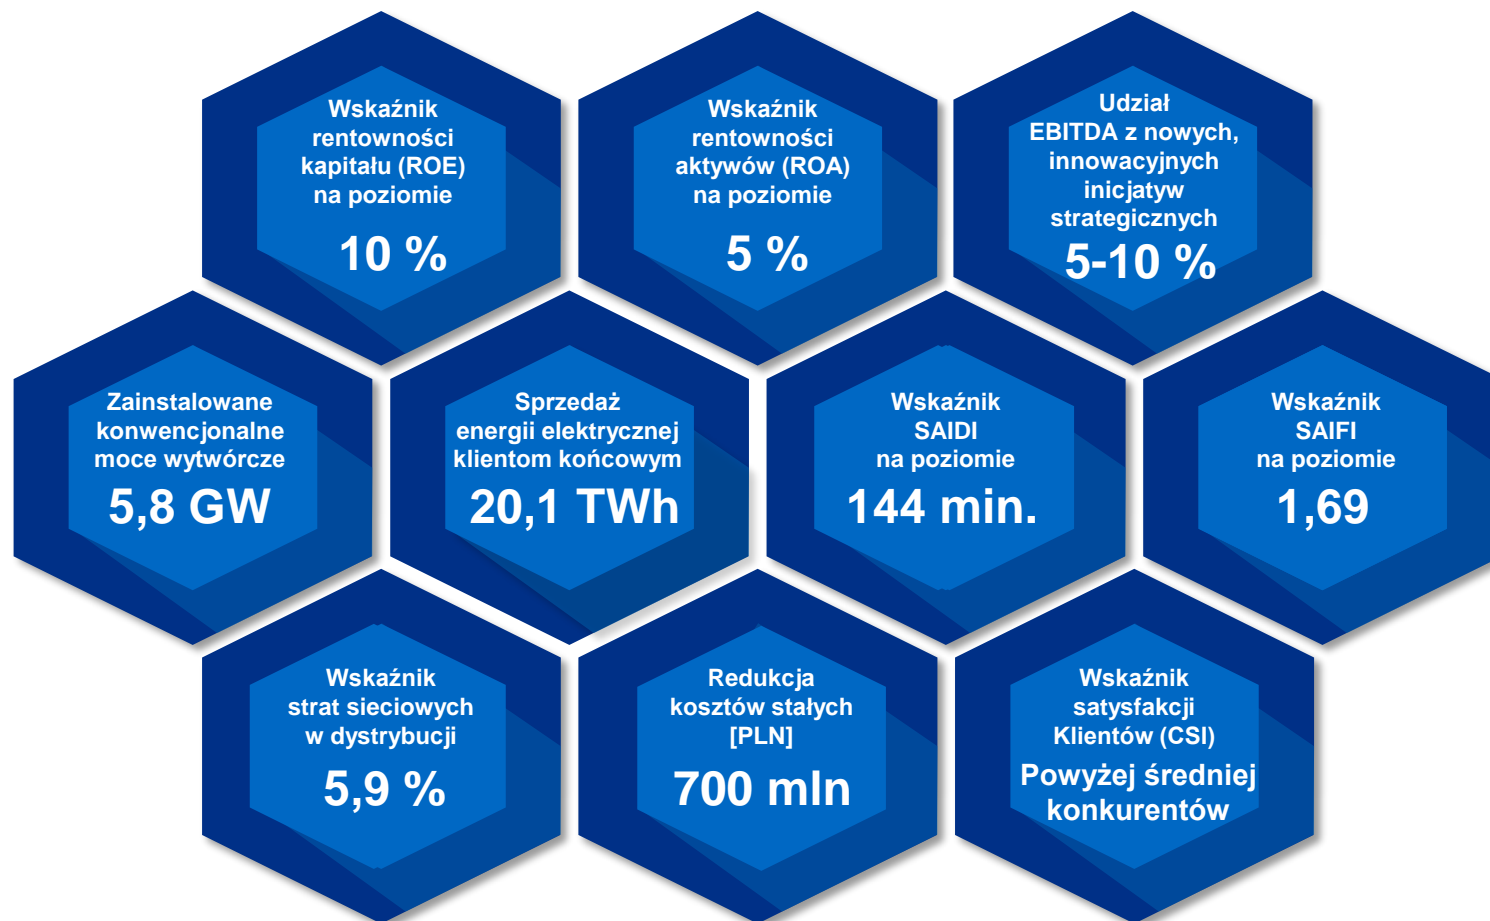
Wskaźnik rentowności kapitału (ROE) na poziomie
10 %

Wskaźnik rentowności aktywów (ROA) na poziomie
5 %

Udział EBITDA z nowych, innowacyjnych inicjatyw strategicznych
5-10 %

Zainstalowane konwencjonalne moce wytwórcze
5,8 GW

Sprzedaż energii elektrycznej klientom końcowym
20,1 TWh

Wskaźnik SAIDI na poziomie
144 min.

Wskaźnik SAIFI na poziomie
1,69

Wskaźnik strat sieciowych w dystrybucji
5,9 %

Redukcja kosztów stałych [PLN]
700 mln

Wskaźnik satysfakcji Klientów (CSI)
Powyżej średniej konkurentów